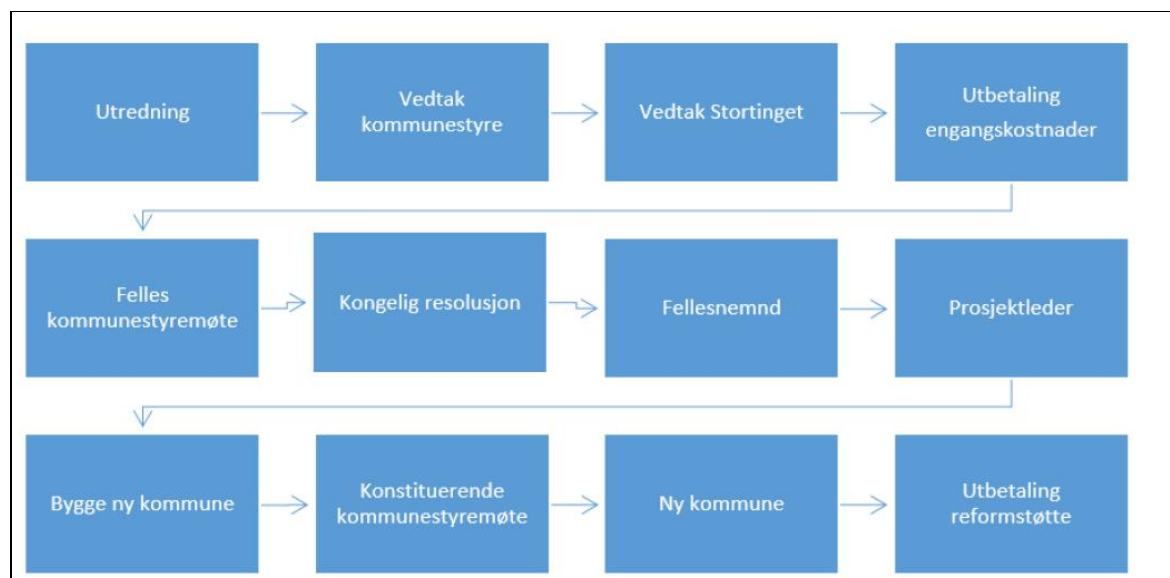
Utredning

Vedtak kommunestyre

Vedtak Stortinget

Utbetaling engangskostnader

Felles kommunestyremøte

Kongelig resolusjon

Fellesnemnd

Prosjektleder

Bygge ny kommune

Konstituerende kommunestyremøte

Ny kommune

Utbetaling reformstøtte